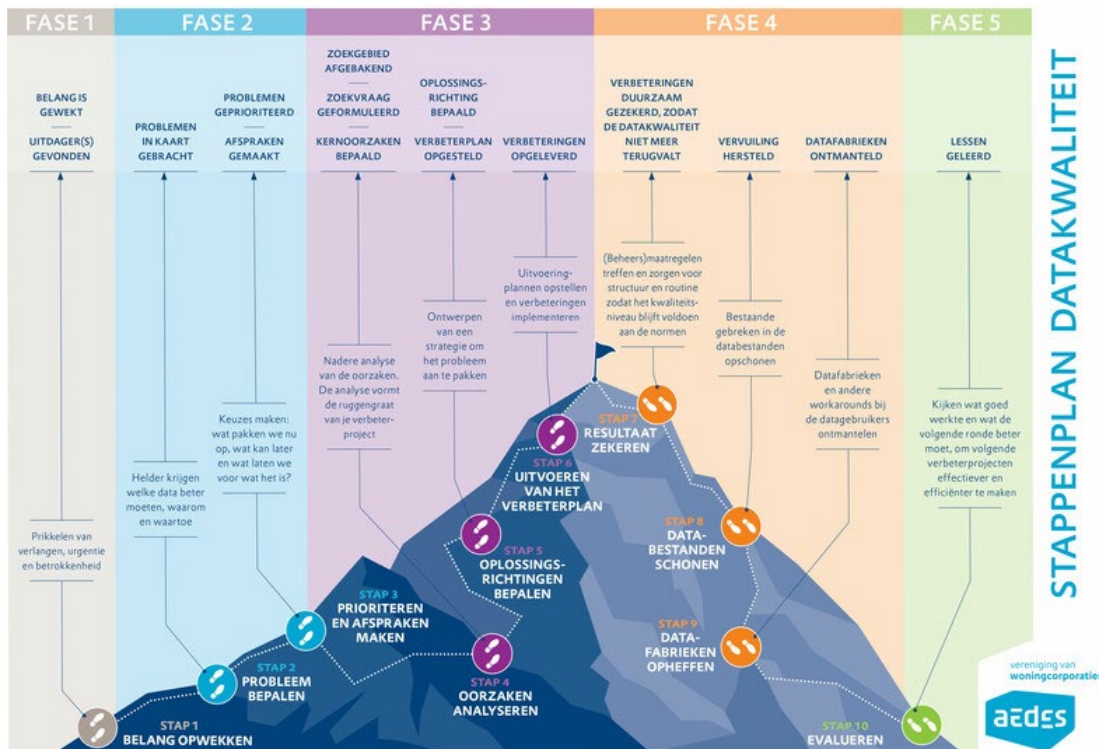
FASE 1

BELANG IS GEWEKT
—
UITDAGER(S) GEVONDEN

Prikkelen van verlangen, urgentie en betrokkenheid

STAP 1
BELANG OPWEKKEN

FASE 2

PROBLEMEN IN KAART GEBRACHT

PROBLEMEN GEPRIORITEERD
—
AFSPRAKEN GEMAAKT

Helder krijgen welke data beter moeten, waarom en waartoe

Keuzes maken: wat pakken we nu op, wat kan later en wat laten we voor wat het is?

STAP 2
PROBLEEM BEPALEN

STAP 3
PRIORITEREN EN AFSPRAKEN MAKEN

FASE 3

ZOEKGEBIED AFGEBAKEND
—
ZOEKVRAAG GEFORMULEERD
—
KERNOORZAKEN BEPAALD

OPLOSSINGSRICHTING BEPAALD
—
VERBETERPLAN OPGESTELD

VERBETERINGEN OPGELEVERD

Nadere analyse van de oorzaken. De analyse vormt de ruggengraat van je verbeterproject

Ontwerpen van een strategie om het probleem aan te pakken

Uitvoeringplannen opstellen en verbeteringen implementeren

STAP 4
OORZAKEN ANALYSEREN

STAP 5
OPLOSSINGSRICHTINGEN BEPALEN

STAP 6
UITVOEREN VAN HET VERBETERPLAN

FASE 4

VERBETERINGEN DUURZAAM GEZEKERD, ZODAT DE DATAKWALITEIT NIET MEER TERUGVALT

VERVUILING HERSTELD

DATAFABRIEKEN ONTMANTELD

(Beheers)maatregelen treffen en zorgen voor structuur en routine zodat het kwaliteitsniveau blijft voldoen aan de normen

Bestaande gebreken in de databestanden opschonen

Datafabrieken en andere workarounds bij de datagebruikers ontmantelen

STAP 7
RESULTAAT ZEKEREN

STAP 8
DATABESTANDEN SCHONEN

STAP 9
DATAFABRIEKEN OPHEFFEN

FASE 5

LESSEN GELEERD

Kijken wat goed werkte en wat de volgende ronde beter moet, om volgende verbeterprojecten effectiever en efficiënter te maken

STAP 10
EVALUEREN

STAPPENPLAN DATAKWALITEIT

vereniging van woningcorporaties
aedes